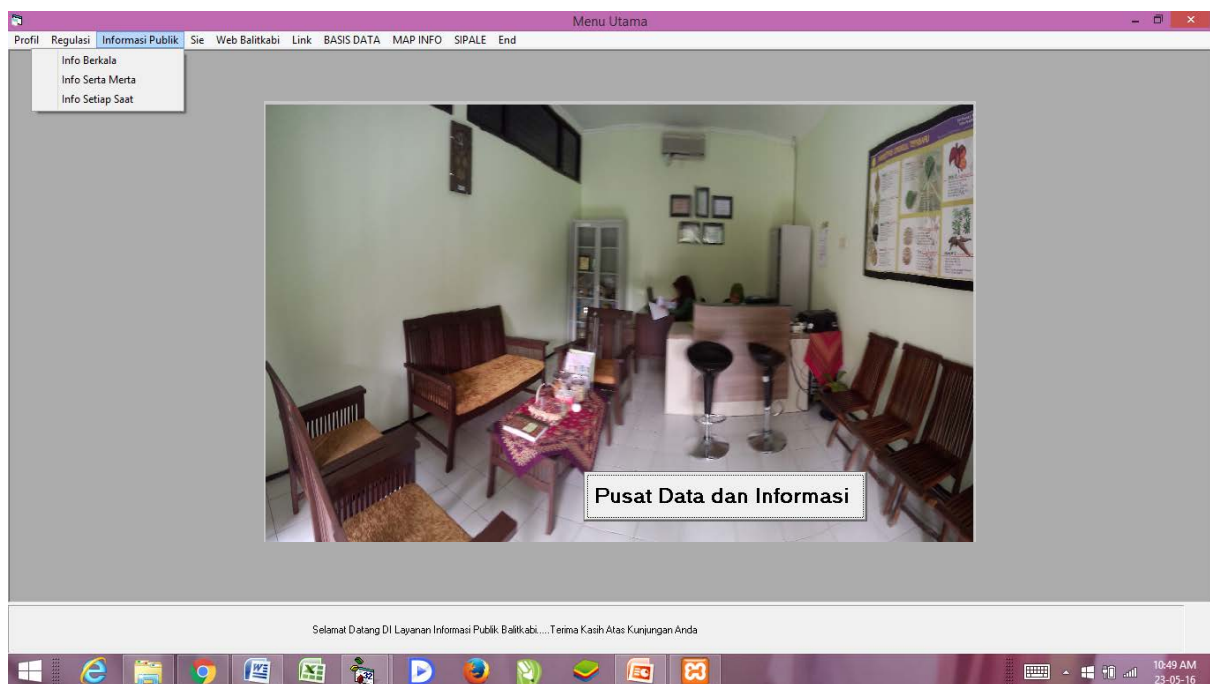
Menu Utama

Profil Regulasi Informasi Publik Sie Web Balitkabi Link BASIS DATA MAP INFO SIPALE End

Info Berkala
Info Serta Merta
Info Setiap Saat

Pusat Data dan Informasi

Selamat Datang DI Layanan Informasi Publik Balitkabi.....Terima Kasih Atas Kunjungan Anda

10:49 AM
23-05-16